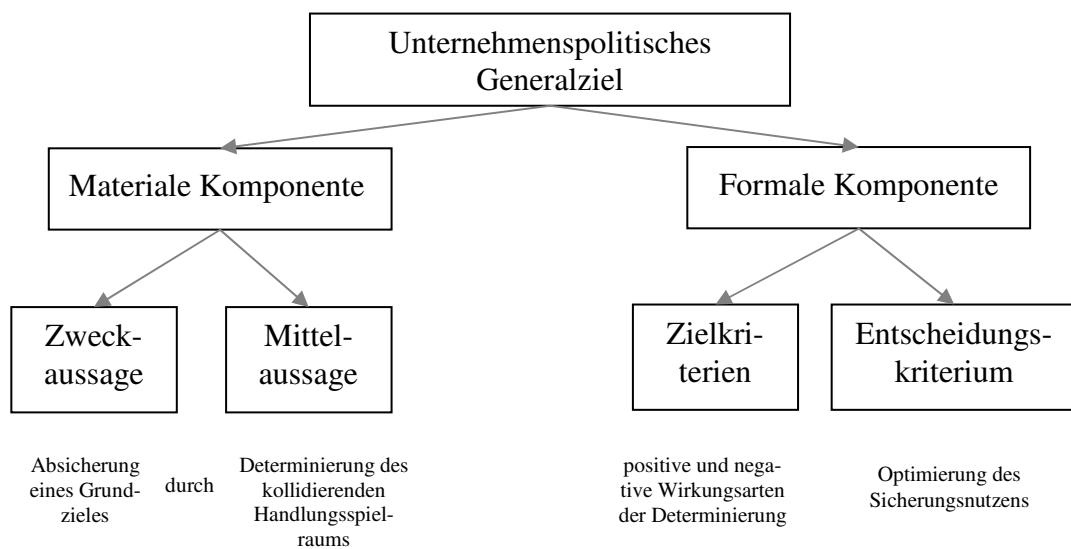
Unternehmenspolitisches Generalziel

Materiale Komponente

Formale Komponente

Zweckaussage

Mitteladdressage

Zielkriterien

Entscheidungskriterium

Absicherung eines Grundzieles

durch

Determinierung des kollidierenden Handlungsspielraums

positive und negative Wirkungsarten der Determinierung

Optimierung des Sicherungsnutzens